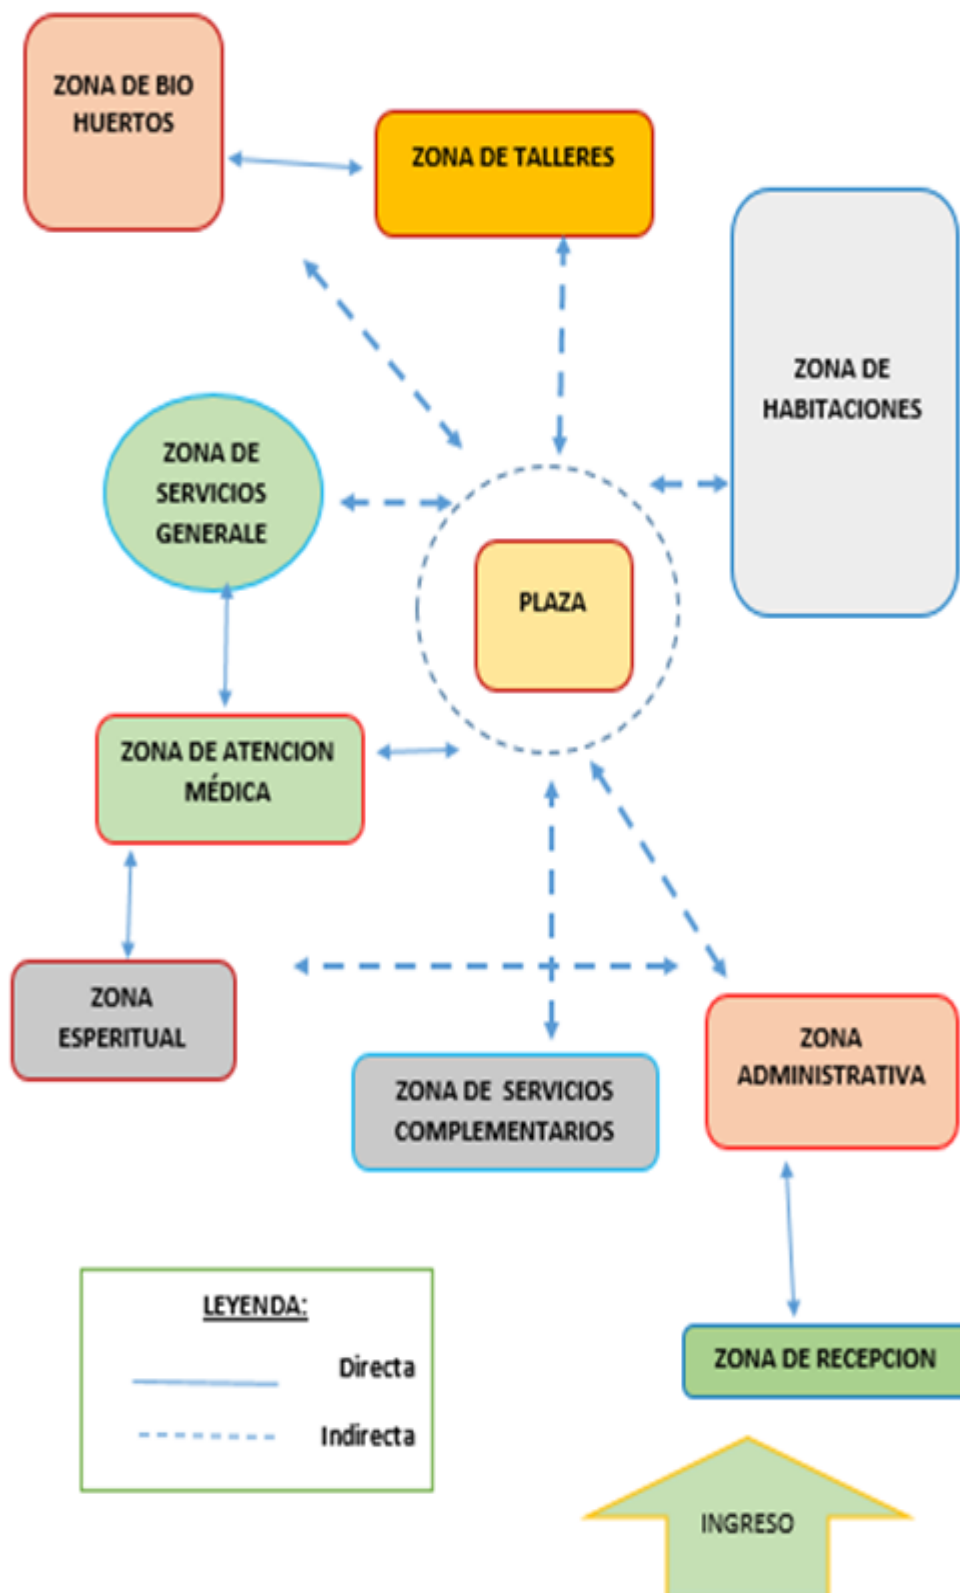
ZONA DE BIO HUERTOS

ZONA DE TALLERES

ZONA DE HABITACIONES

ZONA DE SERVICIOS GENERALE

PLAZA

ZONA DE ATENCION MÉDICA

ZONA ESPERITUAL

ZONA DE SERVICIOS COMPLEMENTARIOS

ZONA ADMINISTRATIVA

LEYENDA:

Directa

Indirecta

ZONA DE RECEPCION

INGRESO